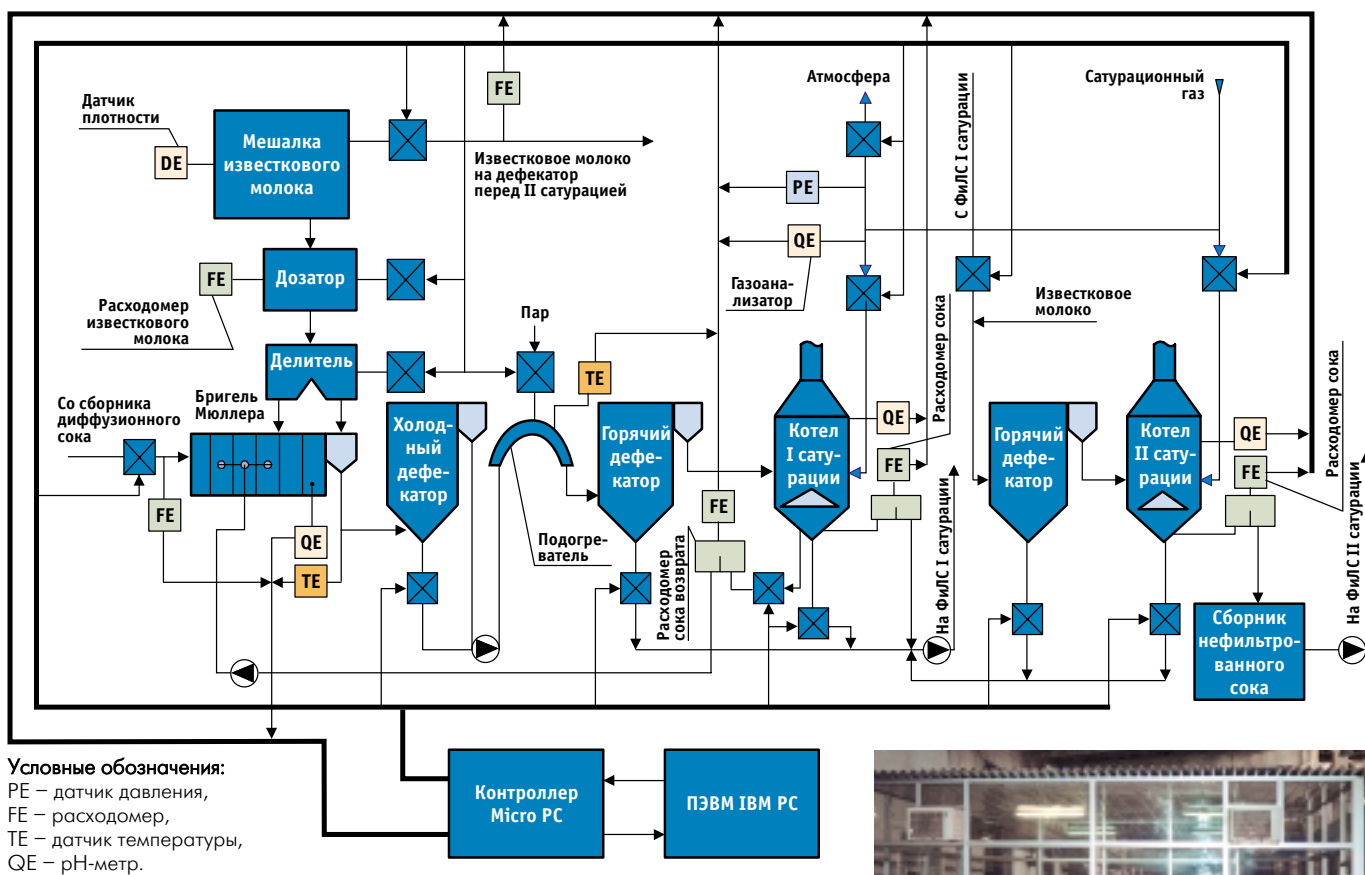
Датчик плотности

DE

Мешалка известкового молока

FE

Известковое молоко на дефекатор перед II сатурацией

Атмосфера

Сатурационный газ

С ФиЛС I сатурации

PE

QE

Газоанализатор

FE

Дозатор

Расходомер известкового молока

Делитель

Пар

TE

Известковое молоко

Расходомер сока

Со сборника диффузионного сока

Бригель Мюллера

Холодный дефекатор

Горячий дефекатор

Котел I сатурации

QE

FE

Горячий дефекатор

Котел II сатурации

QE

FE

Расходомер сока

На ФиЛС II сатурации

FE

QE

TE

Подогреватель

FE

Расходомер сока возврата

На ФиЛС I сатурации

Сборник нефильтрованного сока

Условные обозначения:
PE – датчик давления,
FE – расходомер,
TE – датчик температуры,
QE – pH-метр.

Контроллер Micro PC

ПЭВМ IBM PC